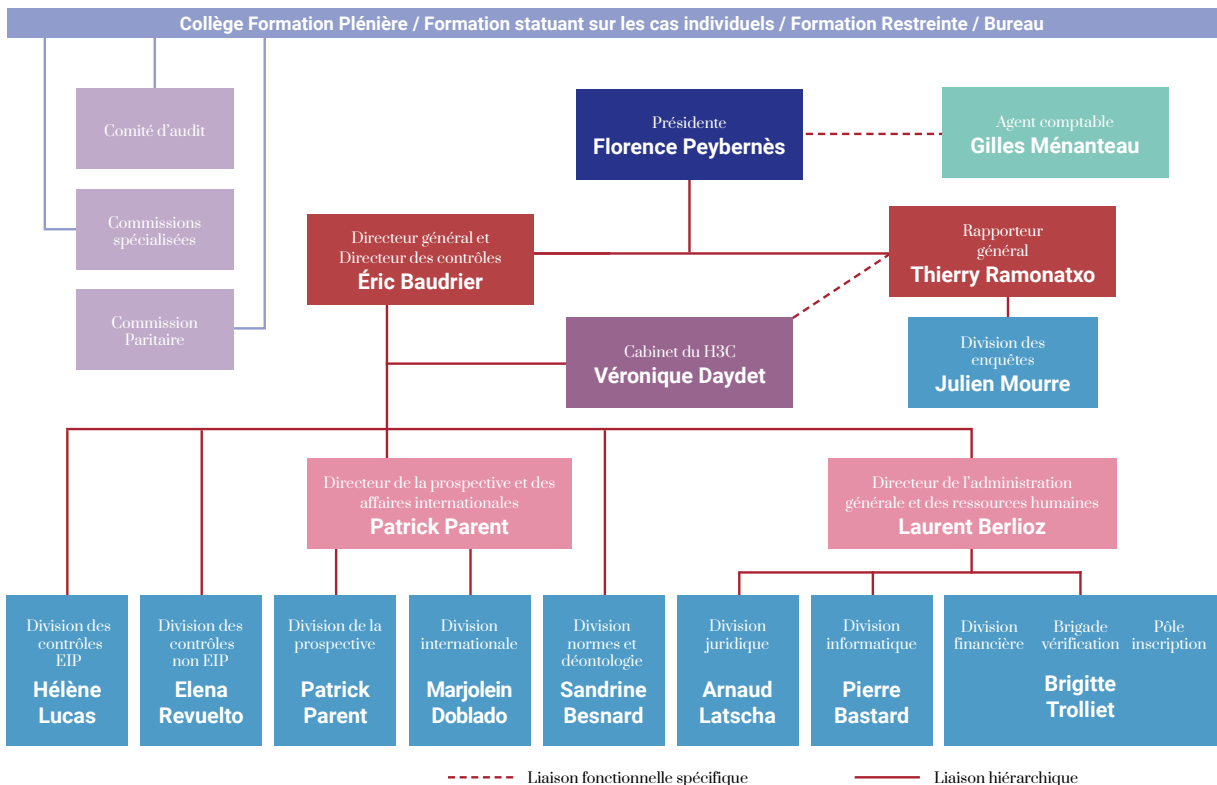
Collège Formation Plénière / Formation statuant sur les cas individuels / Formation Restreinte / Bureau

Comité d'audit

Commissions spécialisées

Commission Paritaire

Présidente
Florence Peybernès

Agent comptable
Gilles Ménanteau

Directeur général et Directeur des contrôles
Éric Baudrier

Rapporteur général
Thierry Ramonatxo

Cabinet du H3C
Véronique Daydet

Division des enquêtes
Julien Mourre

Directeur de la prospective et des affaires internationales
Patrick Parent

Directeur de l'administration générale et des ressources humaines
Laurent Berlioz

Division des contrôles EIP
Hélène Lucas

Division des contrôles non EIP
Elena Revuelto

Division de la prospective
Patrick Parent

Division internationale
Marjolein Doblado

Division normes et déontologie
Sandrine Besnard

Division juridique
Arnaud Latscha

Division informatique
Pierre Bastard

Division financière
Brigade vérification
Pôle inscription
Brigitte Trolliet

Liaison fonctionnelle spécifique
Liaison hiérarchique